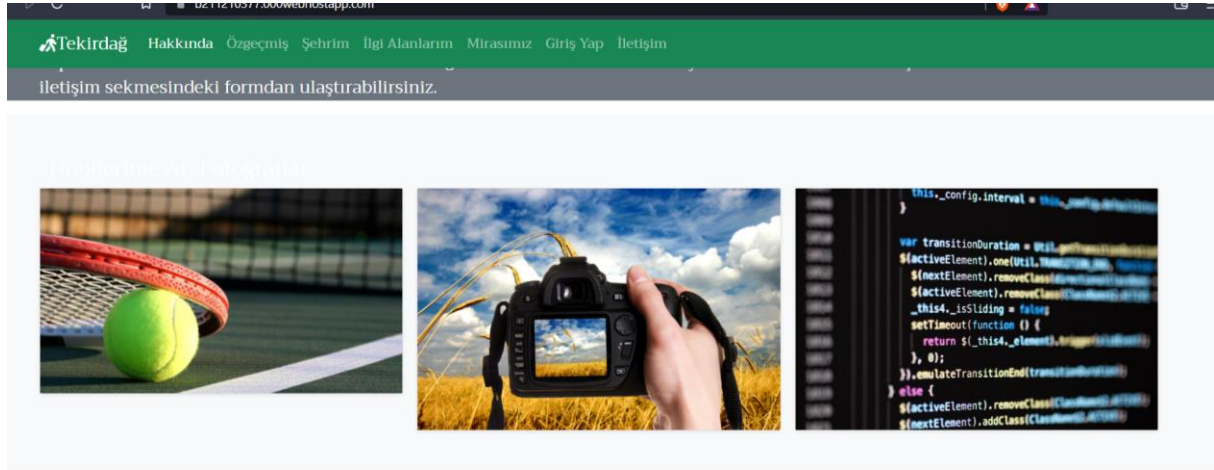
b211210377.000webhostapp.com

Tekirdağ Hakkında Özgeçmiş Şehrim İlgi Alanlarım Mirasımız Giriş Yap İletişim

iletişim sekmesindeki formdan ulaştırabilirsiniz.

Hobilerime Ait Fotoğraflar

this._config.interval =
}
var transitionDuration =
$(activeElement).one(Util.
$(nextElement).removeClass(
$(activeElement).removeClass(
_this4._isSliding = false;
setTimeout(function () {
return $(_this4._element).
}, 0);
}).emulateTransitionEnd(
} else {
$(activeElement).removeClass(
$(nextElement).addClass(